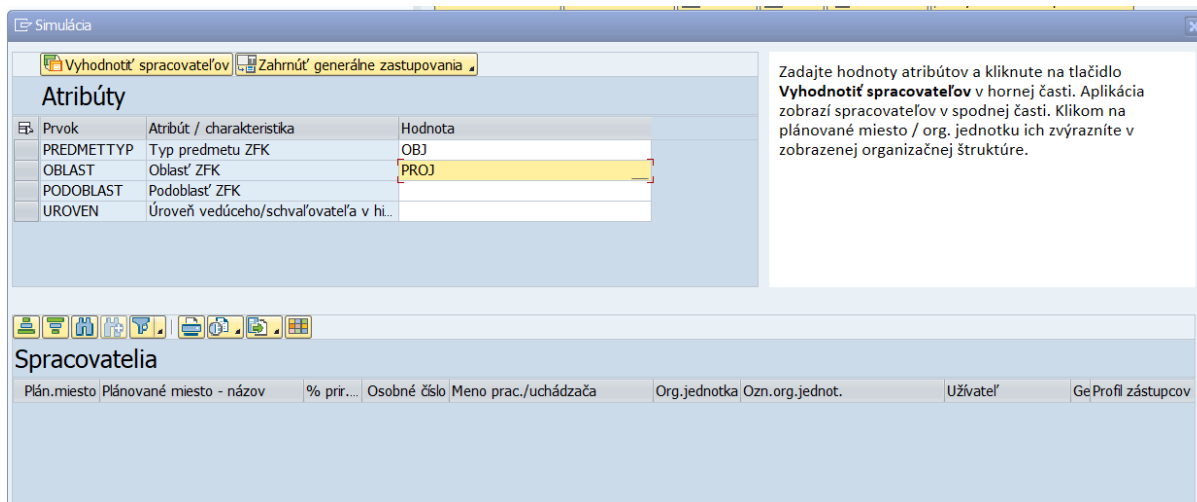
Simulácia

Vyhodnotiť spracovateľov | Zahrnúť generálne zastupovania

Atribúty

| Prvok | Atribút / charakteristika | Hodnota |
|---|---|---|
| PREDMETTYP | Typ predmetu ZFK | OBJ |
| OBLAST | Oblasť ZFK | PROJ |
| PODOBLAST | Podoblasť ZFK | |
| UROVEN | Úroveň vedúceho/schvaľovateľa v hi... | |

Zadajte hodnoty atribútov a kliknute na tlačidlo **Vyhodnotiť spracovateľov** v hornej časti. Aplikácia zobrazí spracovateľov v spodnej časti. Klikom na plánované miesto / org. jednotku ich zvýrazníte v zobrazenej organizačnej štruktúre.

Spracovatelia

| Plán.miesto | Plánované miesto - názov | % prir.... | Osobné číslo | Meno prac./uchádzača | Org.jednotka | Ozn.org.jednot. | Užívateľ | Ge | Profil zástupcov |
|---|---|---|---|---|---|---|---|---|---|